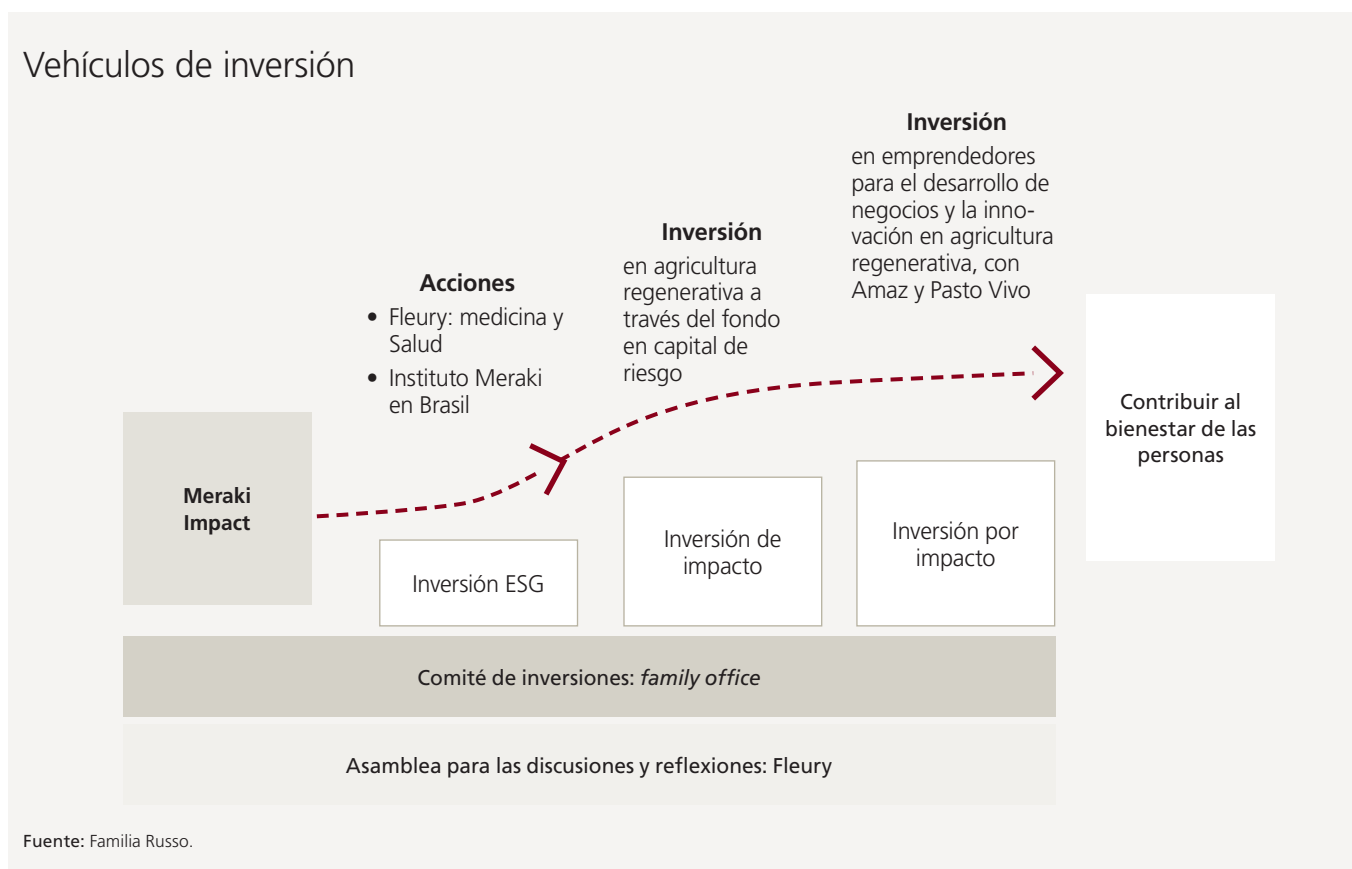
Vehículos de inversión

Inversión

en emprendedores para el desarrollo de negocios y la innovación en agricultura regenerativa, con Amaz y Pasto Vivo

Inversión

en agricultura regenerativa a través del fondo en capital de riesgo

Acciones

- Fleury: medicina y Salud
- Instituto Meraki en Brasil

Meraki Impact

Inversión ESG

Inversión de impacto

Inversión por impacto

Contribuir al bienestar de las personas

Comité de inversiones: *family office*

Asamblea para las discusiones y reflexiones: Fleury

Fuente: Familia Russo.